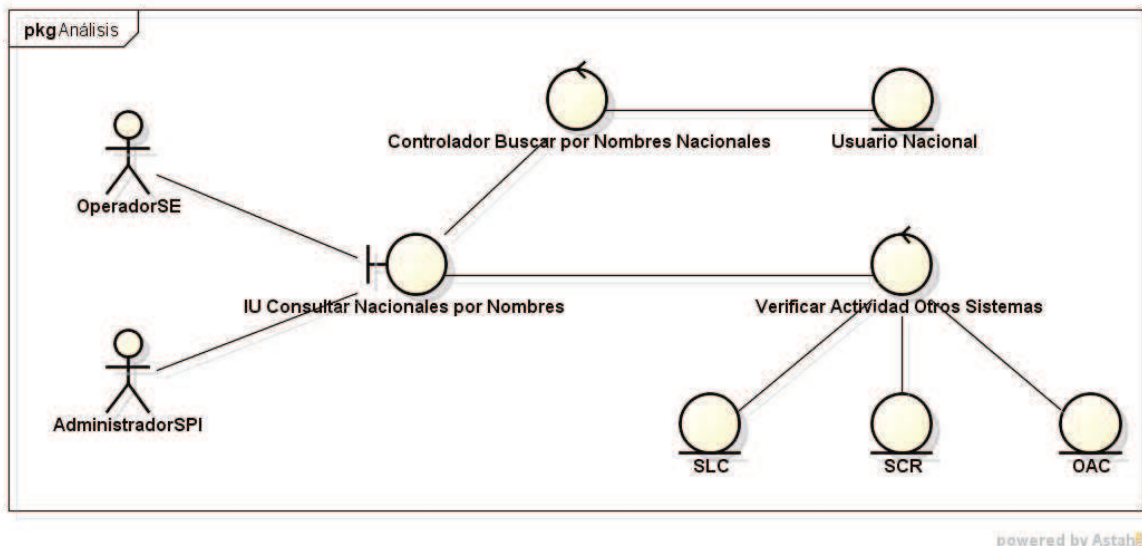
pkg Análisis

OperadorSE

AdministradorSPI

Controlador Buscar por Nombres Nacionales

Usuario Nacional

IU Consultar Nacionales por Nombres

Verificar Actividad Otros Sistemas

SLC

SCR

OAC

powered by Astah